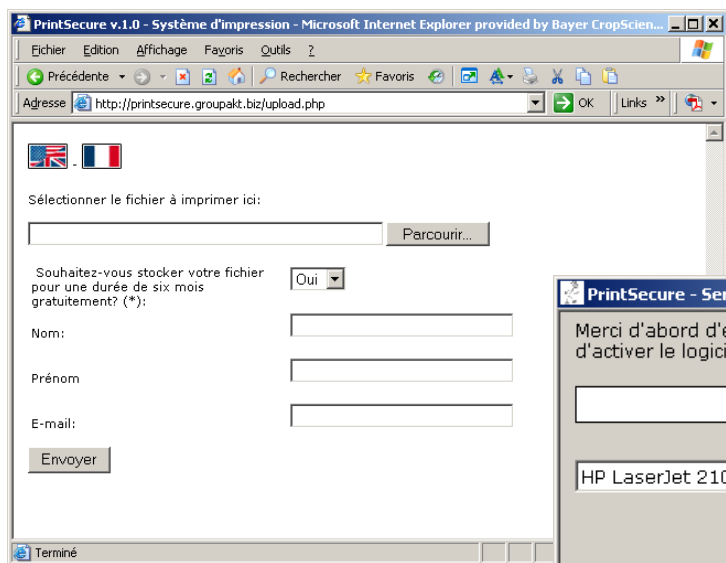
PrintSecure v.1.0 - Système d'impression - Microsoft Internet Explorer provided by Bayer CropScien...

Fichier Edition Affichage Favoris Outils ?

Précédente Rechercher Favoris

Adresse http://printsecure.groupakt.biz/upload.php OK Links »

Sélectionner le fichier à imprimer ici:

Parcourir...

Souhaitez-vous stocker votre fichier pour une durée de six mois gratuitement? (*):

Oui

Nom:

Prénom

E-mail:

Envoyer

PrintSecure - Se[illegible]

Merci d'abord d'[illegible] d'activer le logici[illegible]

HP LaserJet 21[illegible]

Terminé